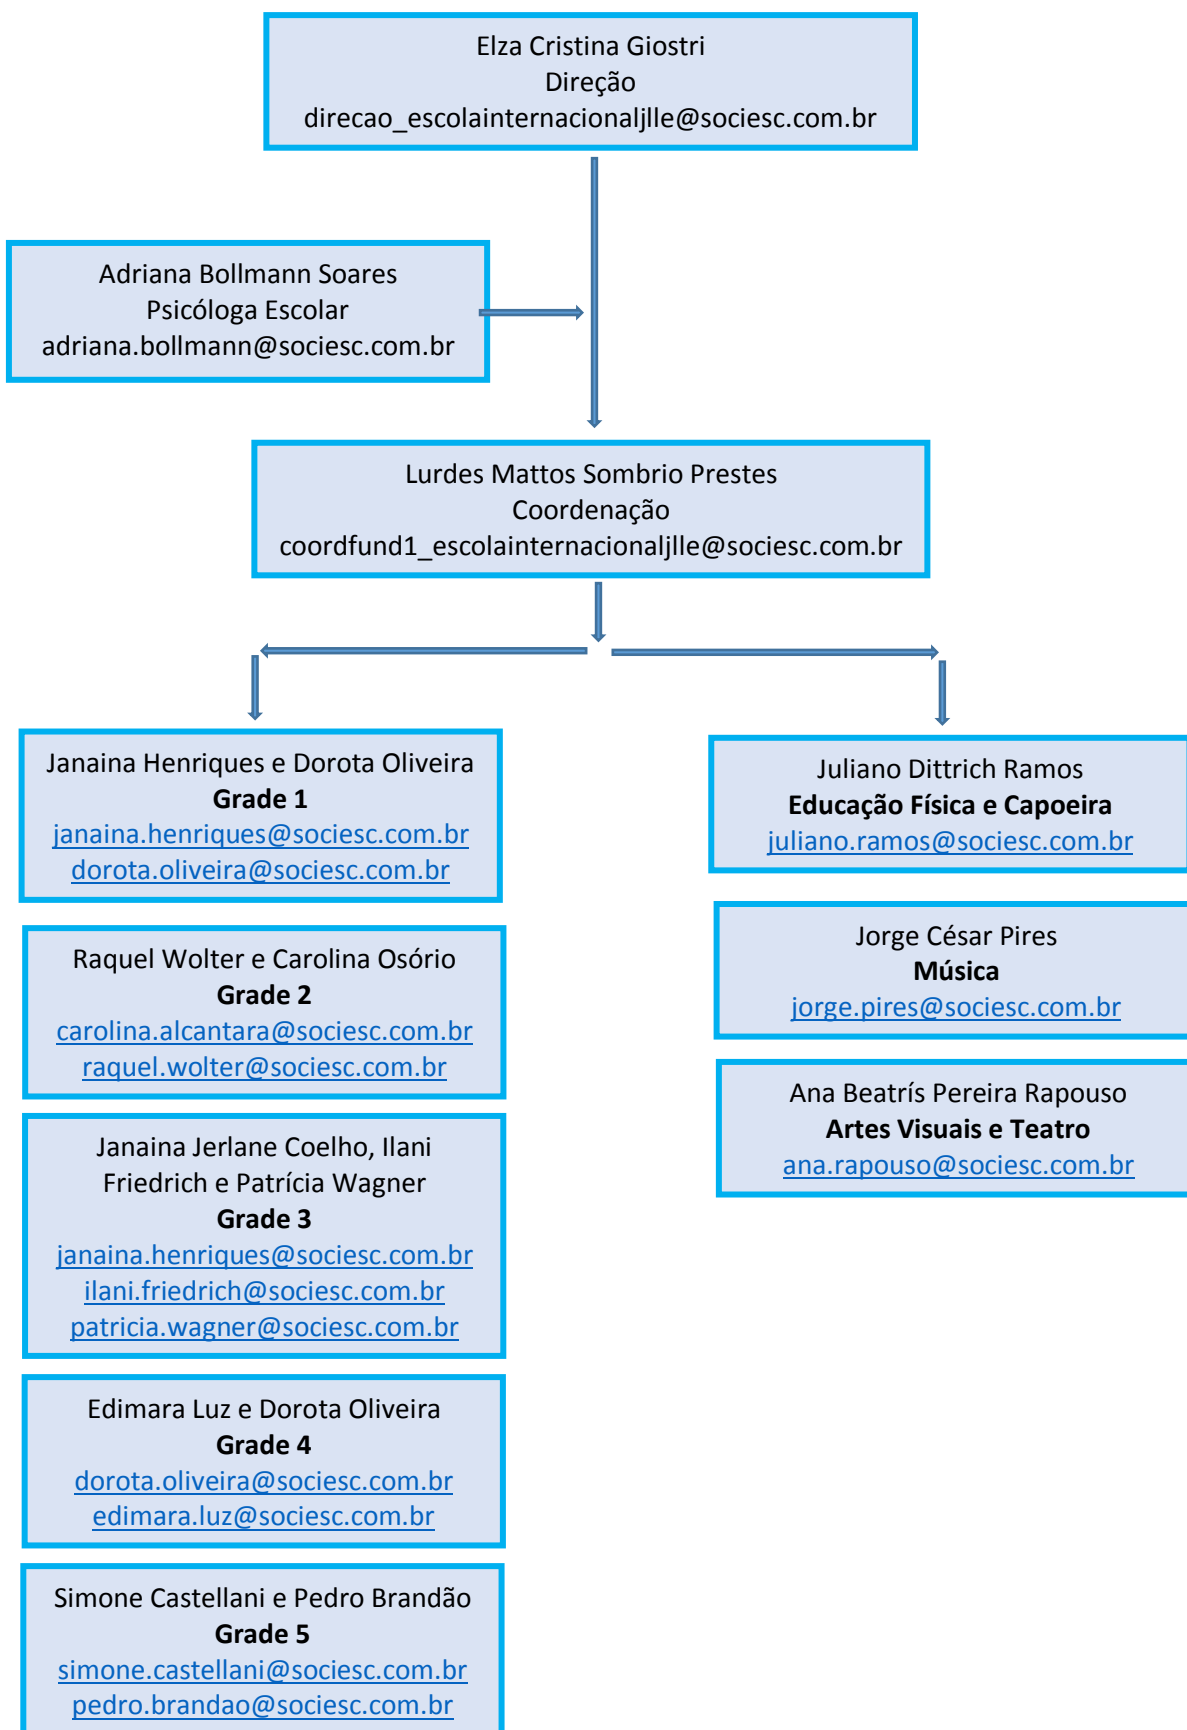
Elza Cristina Giostri
Direção
direcao_escolainternacionaljlle@sociesc.com.br

Adriana Bollmann Soares
Psicóloga Escolar
adriana.bollmann@sociesc.com.br

Lurdes Mattos Sombrio Prestes
Coordenação
coordfund1_escolainternacionaljlle@sociesc.com.br

Janaina Henriques e Dorota Oliveira
**Grade 1**
janaina.henriques@sociesc.com.br
dorota.oliveira@sociesc.com.br

Raquel Wolter e Carolina Osório
**Grade 2**
carolina.alcantara@sociesc.com.br
raquel.wolter@sociesc.com.br

Janaina Jerlane Coelho, Ilani Friedrich e Patrícia Wagner
**Grade 3**
janaina.henriques@sociesc.com.br
ilani.friedrich@sociesc.com.br
patricia.wagner@sociesc.com.br

Edimara Luz e Dorota Oliveira
**Grade 4**
dorota.oliveira@sociesc.com.br
edimara.luz@sociesc.com.br

Simone Castellani e Pedro Brandão
**Grade 5**
simone.castellani@sociesc.com.br
pedro.brandao@sociesc.com.br

Juliano Dittrich Ramos
**Educação Física e Capoeira**
juliano.ramos@sociesc.com.br

Jorge César Pires
**Música**
jorge.pires@sociesc.com.br

Ana Beatrís Pereira Rapouso
**Artes Visuais e Teatro**
ana.rapouso@sociesc.com.br